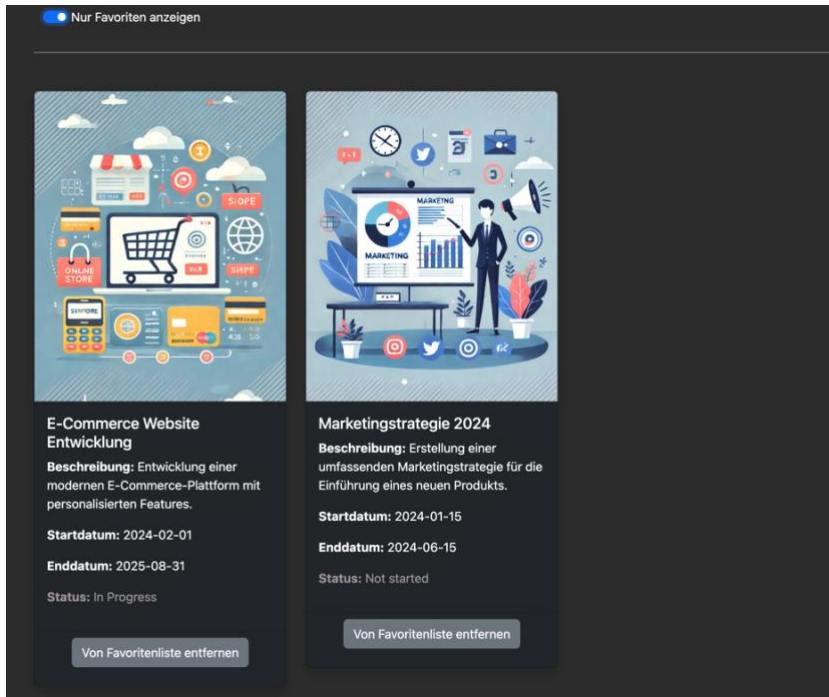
Nur Favoriten anzeigen

SIOPE

ONLINE STORE

SIMPE

SIOPE

MARKETING

MARKETING

E-Commerce Website Entwicklung

**Beschreibung:** Entwicklung einer modernen E-Commerce-Plattform mit personalisierten Features.

**Startdatum:** 2024-02-01

**Enddatum:** 2025-08-31

**Status:** In Progress

Von Favoritenliste entfernen

Marketingstrategie 2024

**Beschreibung:** Erstellung einer umfassenden Marketingstrategie für die Einführung eines neuen Produkts.

**Startdatum:** 2024-01-15

**Enddatum:** 2024-06-15

**Status:** Not started

Von Favoritenliste entfernen